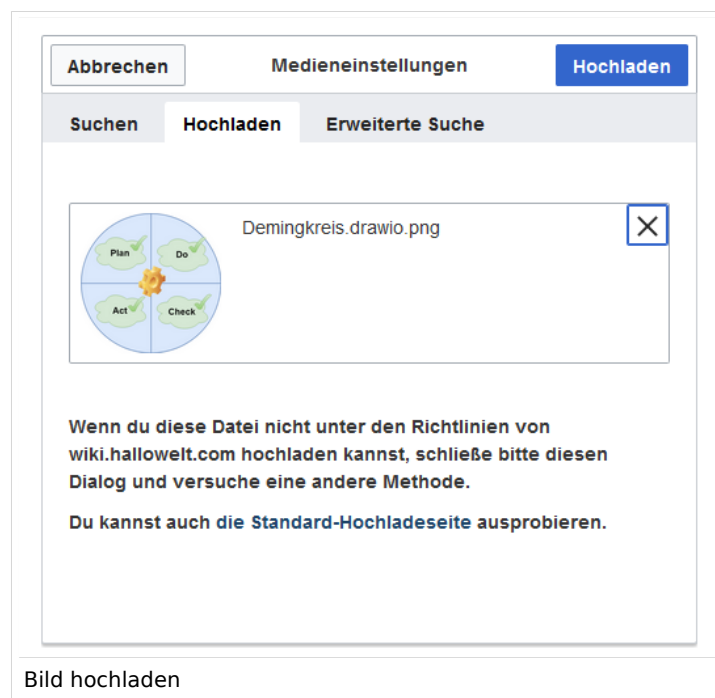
Abbrechen

Medieneinstellungen

Hochladen

Suchen

Hochladen

Erweiterte Suche

Plan

Do

Act

Check

Demingkreis.drawio.png

Wenn du diese Datei nicht unter den Richtlinien von wiki.hallowelt.com hochladen kannst, schließe bitte diesen Dialog und versuche eine andere Methode.

Du kannst auch die Standard-Hochladeseite ausprobieren.

Bild hochladen